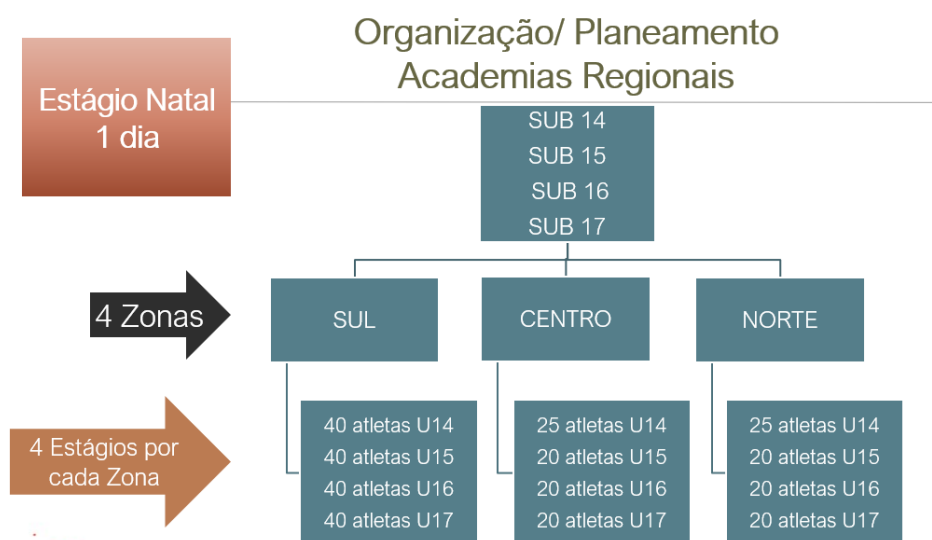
Organização/ Planeamento
Academias Regionais

Estágio Natal
1 dia

SUB 14
SUB 15
SUB 16
SUB 17

4 Zonas

SUL

CENTRO

NORTE

4 Estágios por cada Zona

40 atletas U14
40 atletas U15
40 atletas U16
40 atletas U17

25 atletas U14
20 atletas U15
20 atletas U16
20 atletas U17

25 atletas U14
20 atletas U15
20 atletas U16
20 atletas U17